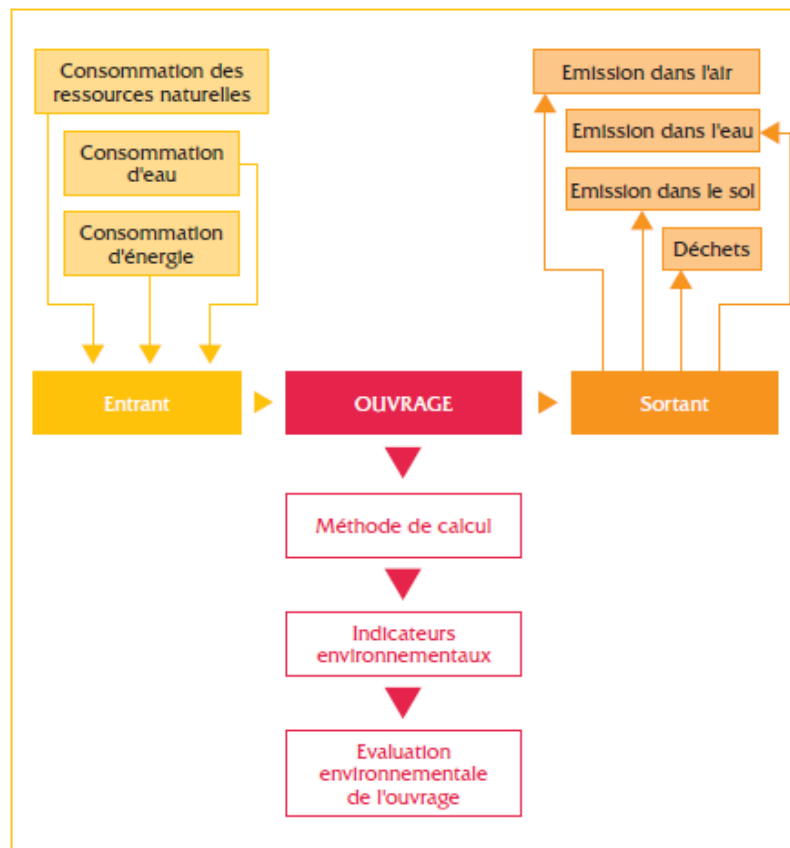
Consommation des ressources naturelles

Consommation d'eau

Consommation d'énergie

Emission dans l'air

Emission dans l'eau

Emission dans le sol

Déchets

Entrant

OUVRAGE

Sortant

Méthode de calcul

Indicateurs environnementaux

Evaluation environnementale de l'ouvrage